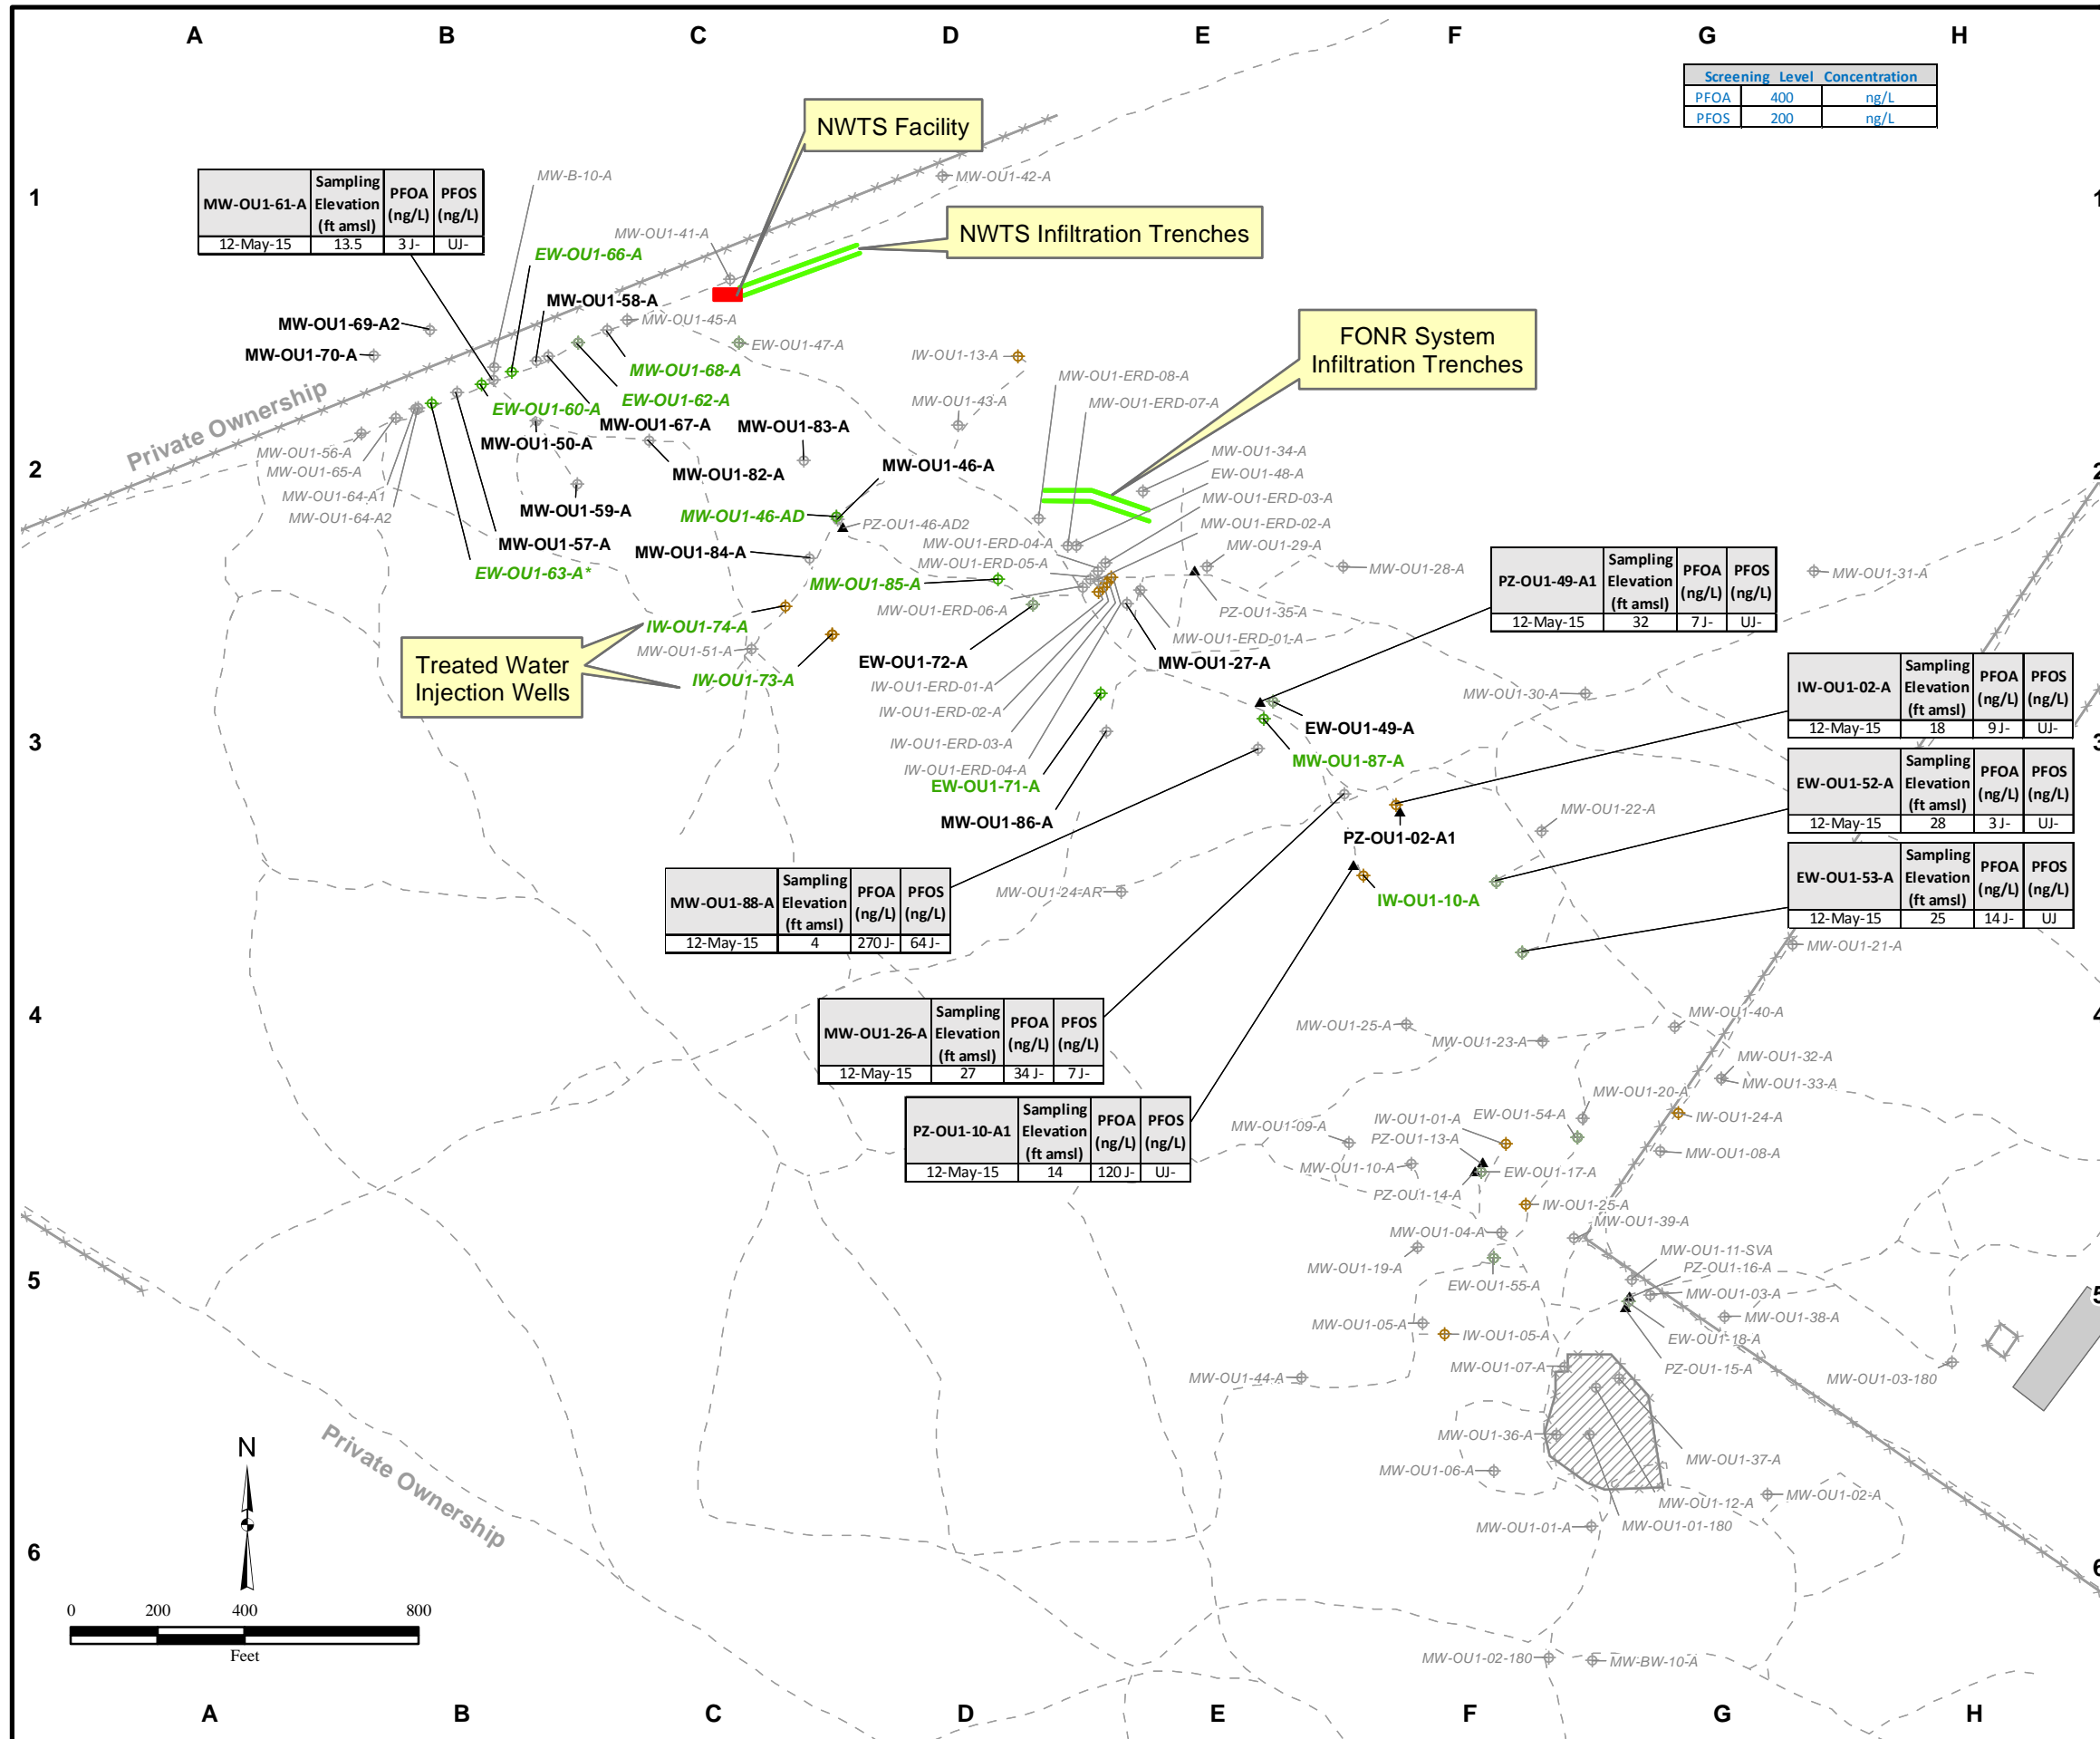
A B C D E F G H

| Screening Level Concentration | | |
|---|---|---|
| PFOA | 400 | ng/L |
| PFOS | 200 | ng/L |

1
2
3
4
5
6

NWTS Facility

NWTS Infiltration Trenches

FONR System Infiltration Trenches

Treated Water Injection Wells

| MW-OU1-61-A | Sampling Elevation (ft amsl) | PFOA (ng/L) | PFOS (ng/L) |
|---|---|---|---|
| 12-May-15 | 13.5 | 3 J- | UJ- |

| PZ-OU1-49-A1 | Sampling Elevation (ft amsl) | PFOA (ng/L) | PFOS (ng/L) |
|---|---|---|---|
| 12-May-15 | 32 | 7 J- | UJ- |

| IW-OU1-02-A | Sampling Elevation (ft amsl) | PFOA (ng/L) | PFOS (ng/L) |
|---|---|---|---|
| 12-May-15 | 18 | 9 J- | UJ- |

| EW-OU1-52-A | Sampling Elevation (ft amsl) | PFOA (ng/L) | PFOS (ng/L) |
|---|---|---|---|
| 12-May-15 | 28 | 3 J- | UJ- |

| EW-OU1-53-A | Sampling Elevation (ft amsl) | PFOA (ng/L) | PFOS (ng/L) |
|---|---|---|---|
| 12-May-15 | 25 | 14 J- | UJ |

| MW-OU1-88-A | Sampling Elevation (ft amsl) | PFOA (ng/L) | PFOS (ng/L) |
|---|---|---|---|
| 12-May-15 | 4 | 270 J- | 64 J- |

| MW-OU1-26-A | Sampling Elevation (ft amsl) | PFOA (ng/L) | PFOS (ng/L) |
|---|---|---|---|
| 12-May-15 | 27 | 34 J- | 7 J- |

| PZ-OU1-10-A1 | Sampling Elevation (ft amsl) | PFOA (ng/L) | PFOS (ng/L) |
|---|---|---|---|
| 12-May-15 | 14 | 120 J- | UJ- |

MW-B-10-A
MW-OU1-42-A
MW-OU1-41-A
EW-OU1-66-A
MW-OU1-58-A
MW-OU1-45-A
MW-OU1-69-A2
MW-OU1-70-A
EW-OU1-47-A
MW-OU1-68-A
EW-OU1-62-A
EW-OU1-60-A
MW-OU1-67-A
MW-OU1-83-A
MW-OU1-50-A
MW-OU1-82-A
IW-OU1-13-A
MW-OU1-43-A
MW-OU1-ERD-08-A
MW-OU1-ERD-07-A
MW-OU1-56-A
MW-OU1-65-A
MW-OU1-64-A1
MW-OU1-64-A2
MW-OU1-59-A
MW-OU1-57-A
EW-OU1-63-A*
MW-OU1-46-A
MW-OU1-46-AD
PZ-OU1-46-AD2
MW-OU1-84-A
MW-OU1-85-A
MW-OU1-34-A
EW-OU1-48-A
MW-OU1-ERD-03-A
MW-OU1-ERD-02-A
MW-OU1-29-A
MW-OU1-28-A
MW-OU1-31-A
MW-OU1-ERD-04-A
MW-OU1-ERD-05-A
MW-OU1-ERD-06-A
PZ-OU1-35-A
MW-OU1-ERD-01-A
MW-OU1-27-A
IW-OU1-74-A
MW-OU1-51-A
IW-OU1-73-A
EW-OU1-72-A
IW-OU1-ERD-01-A
IW-OU1-ERD-02-A
IW-OU1-ERD-03-A
IW-OU1-ERD-04-A
EW-OU1-71-A
MW-OU1-86-A
EW-OU1-49-A
MW-OU1-87-A
MW-OU1-30-A
PZ-OU1-02-A1
MW-OU1-22-A
IW-OU1-10-A
MW-OU1-24-AR
MW-OU1-21-A
MW-OU1-40-A
MW-OU1-25-A
MW-OU1-23-A
MW-OU1-32-A
MW-OU1-33-A
MW-OU1-20-A
IW-OU1-24-A
MW-OU1-09-A
IW-OU1-01-A
EW-OU1-54-A
PZ-OU1-13-A
MW-OU1-08-A
MW-OU1-10-A
EW-OU1-17-A
PZ-OU1-14-A
IW-OU1-25-A
MW-OU1-39-A
MW-OU1-04-A
MW-OU1-19-A
EW-OU1-55-A
MW-OU1-11-SVA
PZ-OU1-16-A
MW-OU1-03-A
MW-OU1-38-A
MW-OU1-05-A
IW-OU1-05-A
EW-OU1-18-A
MW-OU1-07-A
PZ-OU1-15-A
MW-OU1-03-180
MW-OU1-44-A
MW-OU1-36-A
MW-OU1-37-A
MW-OU1-06-A
MW-OU1-12-A
MW-OU1-02-A
MW-OU1-01-A
MW-OU1-01-180
MW-OU1-02-180
MW-BW-10-A

Private Ownership
Private Ownership

N
0 200 400 800
Feet

A B C D E F G H